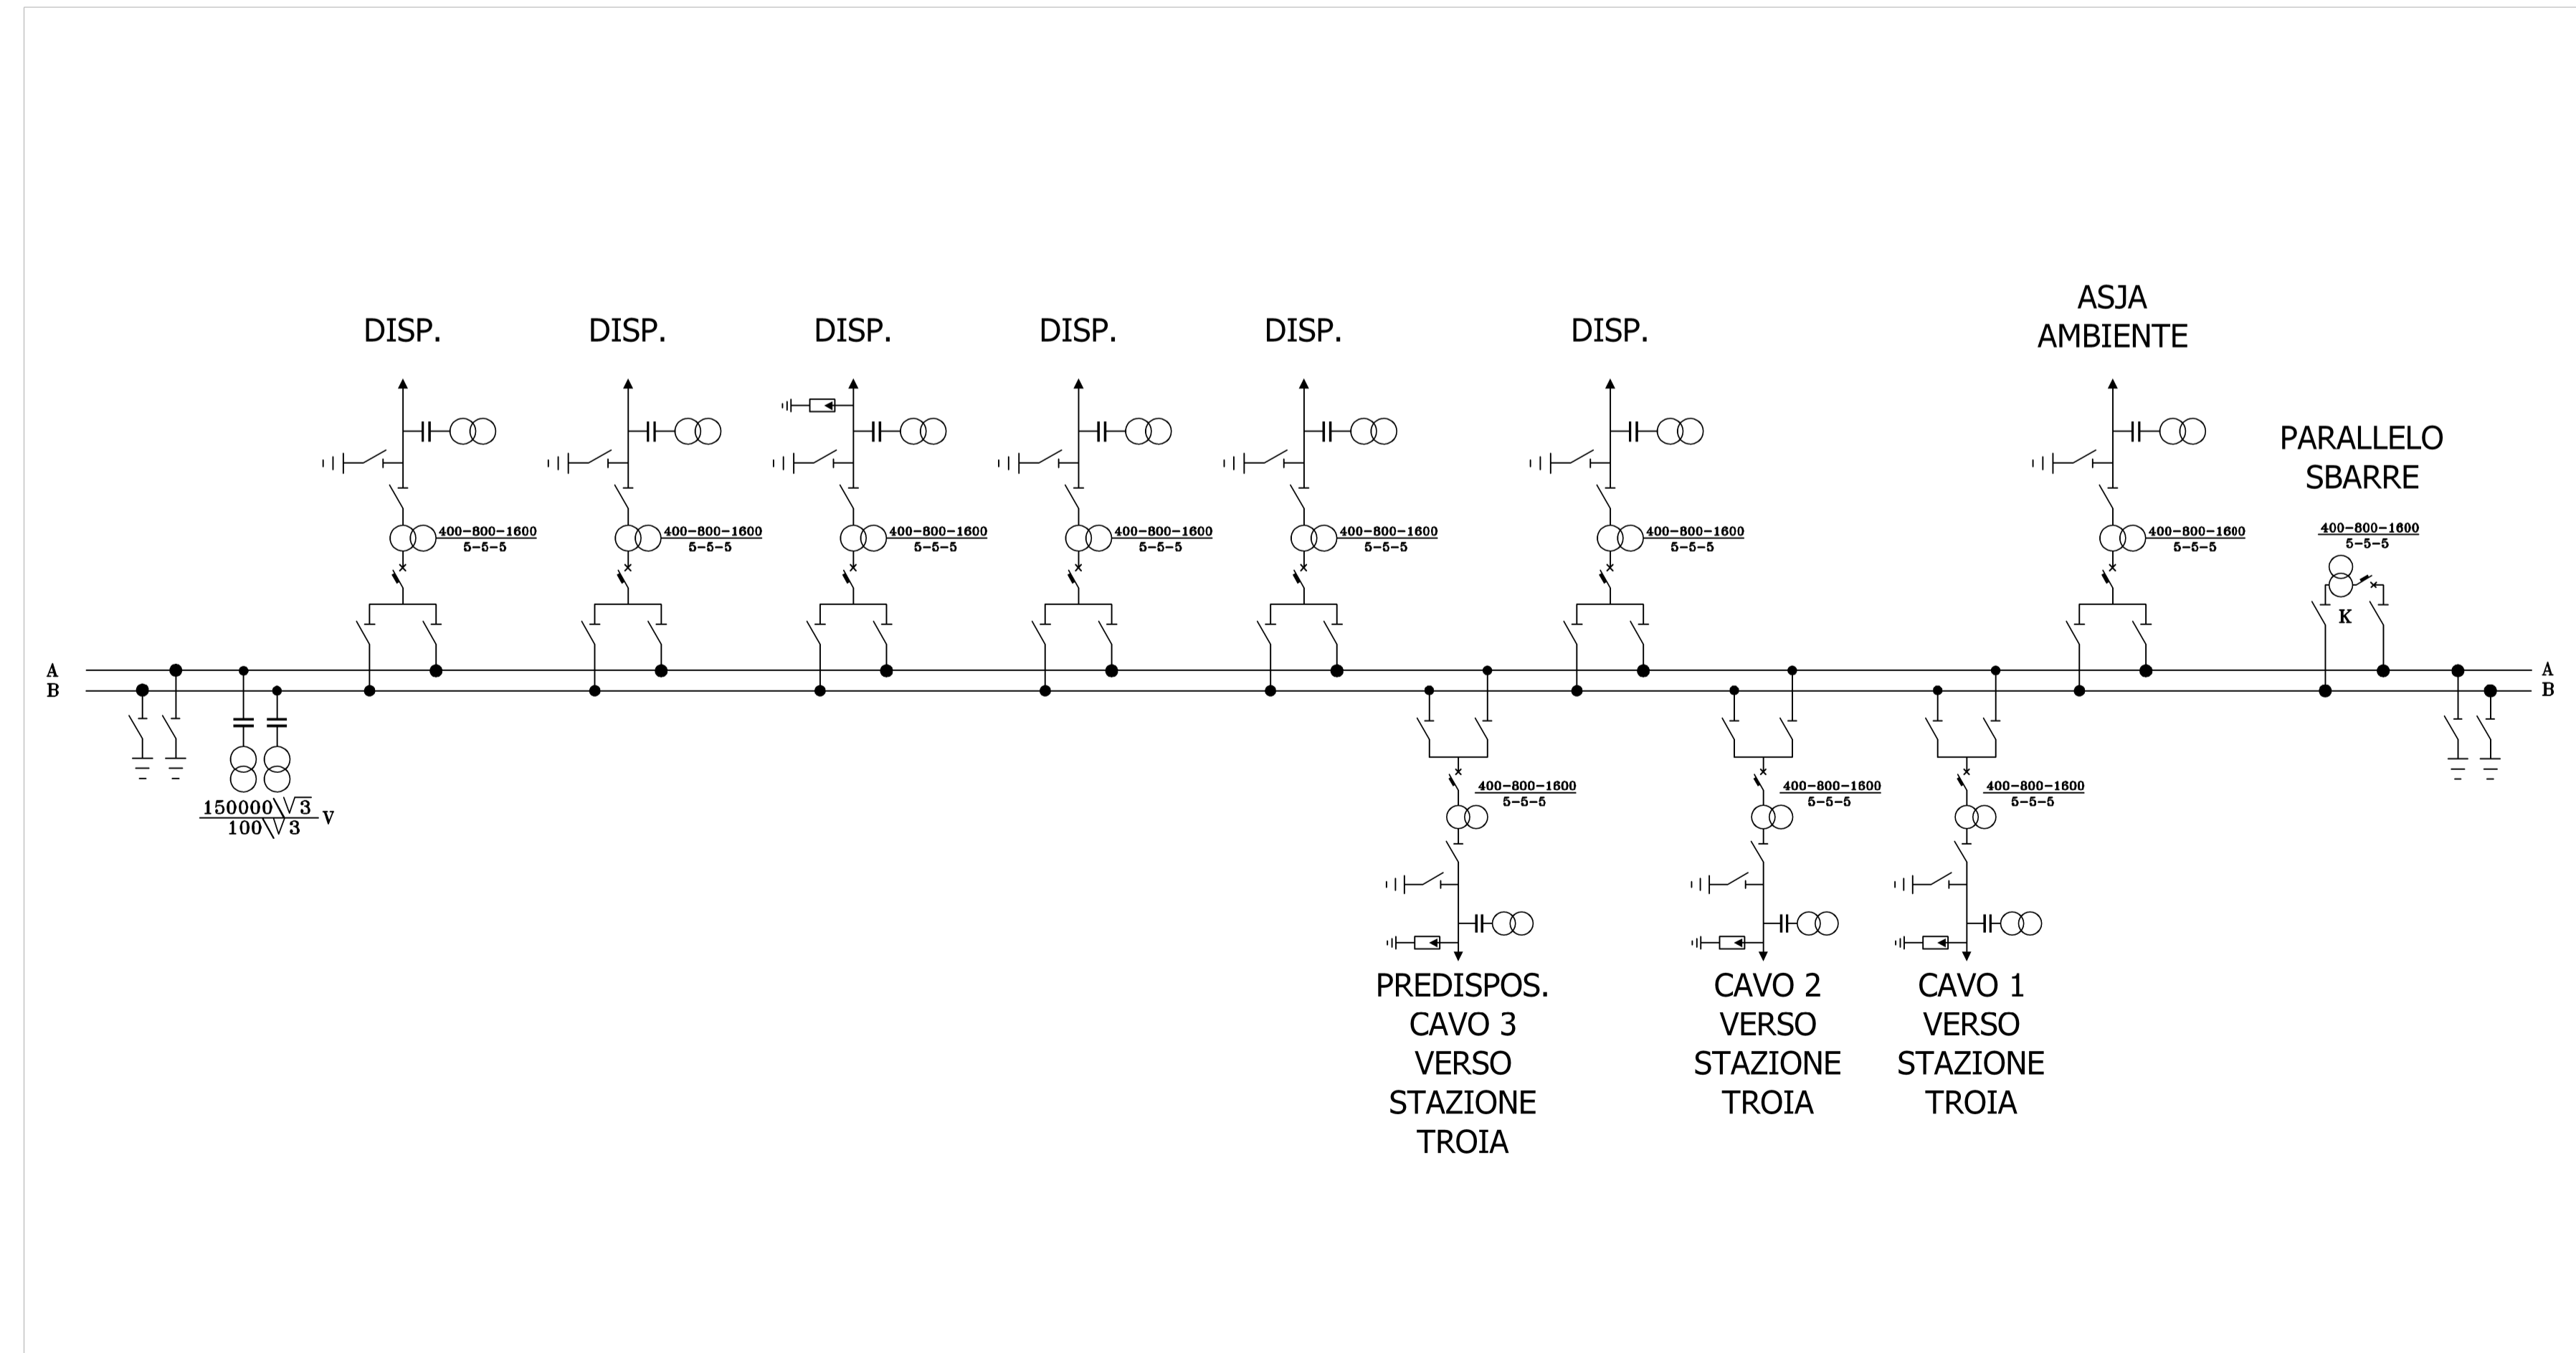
DISP.

DISP.

DISP.

DISP.

DISP.

DISP.

ASJA AMBIENTE

PARALLELO SBARRE

$\frac{400-800-1600}{5-5-5}$

$\frac{400-800-1600}{5-5-5}$

$\frac{400-800-1600}{5-5-5}$

$\frac{400-800-1600}{5-5-5}$

$\frac{400-800-1600}{5-5-5}$

$\frac{400-800-1600}{5-5-5}$

$\frac{400-800-1600}{5-5-5}$

$\frac{400-800-1600}{5-5-5}$

K

A
B

A
B

$\frac{150000\sqrt{3}}{100\sqrt{3}}$ V

$\frac{400-800-1600}{5-5-5}$

$\frac{400-800-1600}{5-5-5}$

$\frac{400-800-1600}{5-5-5}$

PREDISPOS. CAVO 3 VERSO STAZIONE TROIA

CAVO 2 VERSO STAZIONE TROIA

CAVO 1 VERSO STAZIONE TROIA